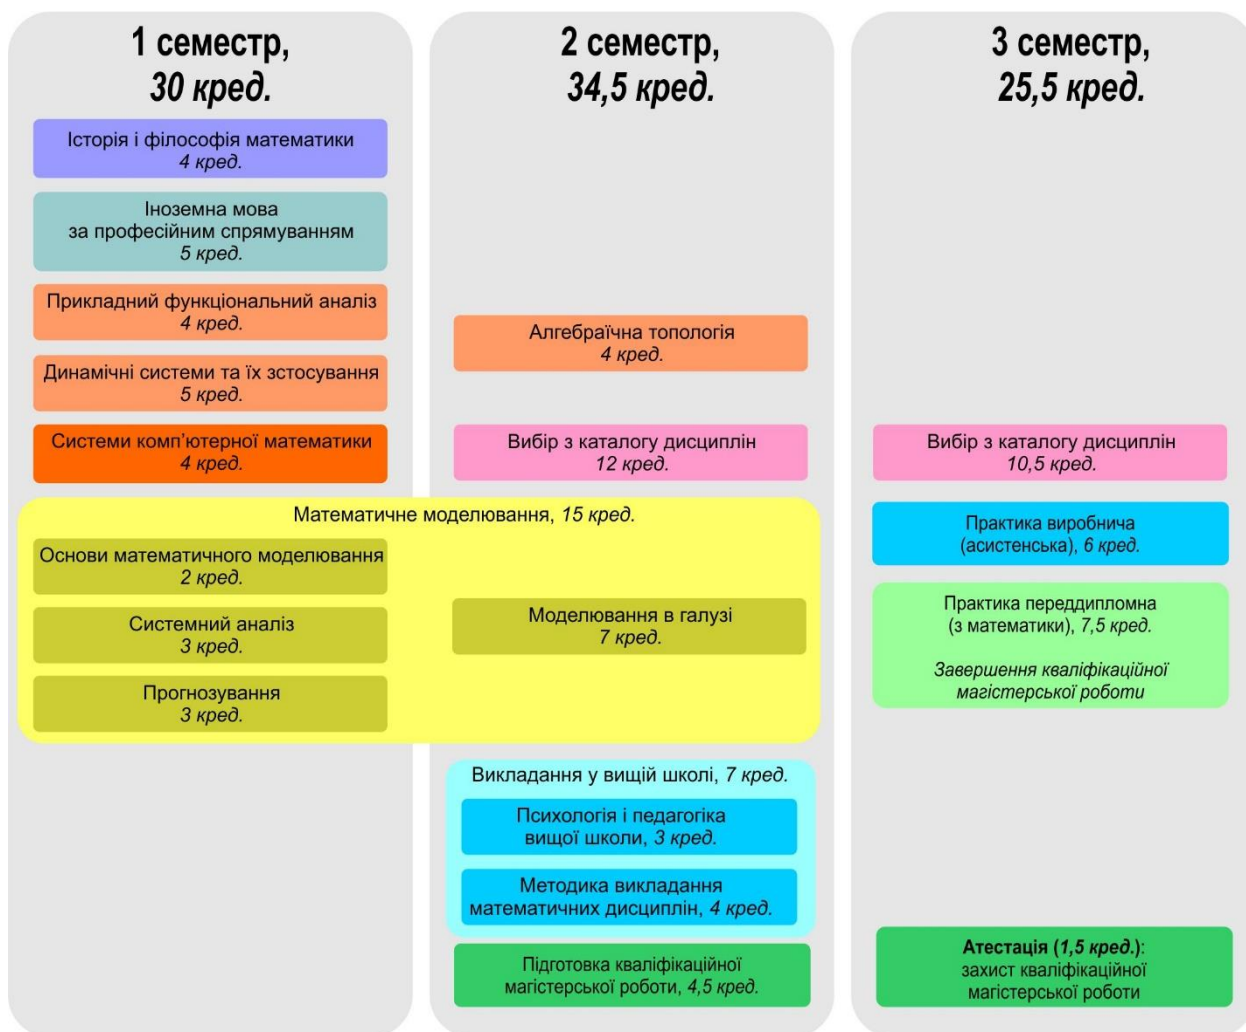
1 семестр,
30 кред.

Історія і філософія математики
4 кред.

Іноземна мова
за професійним спрямуванням
5 кред.

Прикладний функціональний аналіз
4 кред.

Динамічні системи та їх застосування
5 кред.

Системи комп'ютерної математики
4 кред.

2 семестр,
34,5 кред.

Алгебраїчна топологія
4 кред.

Вибір з каталогу дисциплін
12 кред.

3 семестр,
25,5 кред.

Вибір з каталогу дисциплін
10,5 кред.

Математичне моделювання, 15 кред.

Основи математичного моделювання
2 кред.

Системний аналіз
3 кред.

Прогнозування
3 кред.

Моделювання в галузі
7 кред.

Практика виробнича
(асистенська), 6 кред.

Практика переддипломна
(з математики), 7,5 кред.

Завершення кваліфікаційної магістерської роботи

Викладання у вищій школі, 7 кред.

Психологія і педагогіка
вищої школи, 3 кред.

Методика викладання
математичних дисциплін, 4 кред.

Підготовка кваліфікаційної
магістерської роботи, 4,5 кред.

Атестація (1,5 кред.):
захист кваліфікаційної
магістерської роботи